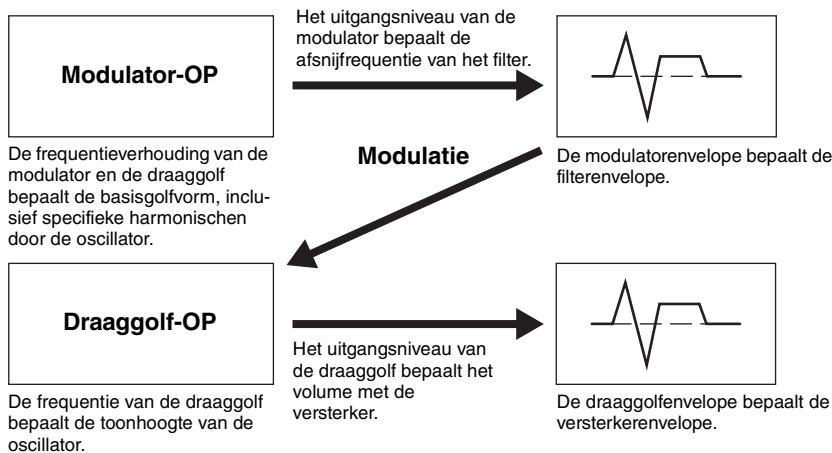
Modulator-OP

Het uitgangsniveau van de modulator bepaalt de afsnijfrequentie van het filter.

De frequentieverhouding van de modulator en de draaggolf bepaalt de basisgolfvorm, inclusief specifieke harmonischen door de oscillator.

Modulatie

De modulatorenvelope bepaalt de filterenvelope.

Draaggolf-OP

Het uitgangsniveau van de draaggolf bepaalt het volume met de versterker.

De frequentie van de draaggolf bepaalt de toonhoogte van de oscillator.

De draaggolfenvelope bepaalt de versterkerenvelope.